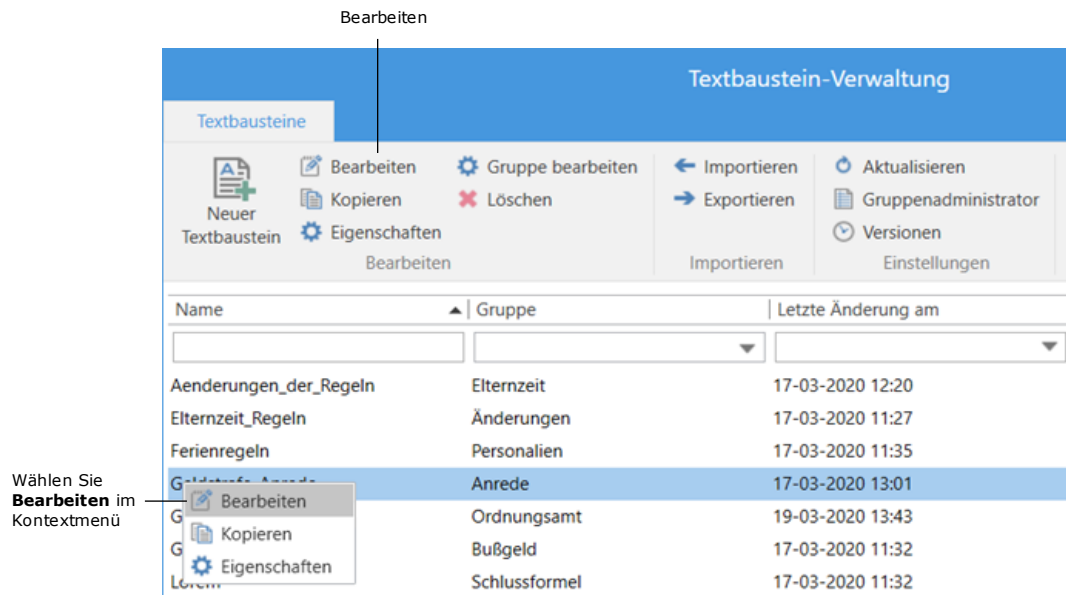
Bearbeiten

Textbaustein-Verwaltung

Textbausteine

Neuer Textbaustein

Bearbeiten
Kopieren
Eigenschaften

Gruppe bearbeiten
Löschen

Bearbeiten

Importieren
Exportieren

Importieren

Aktualisieren
Gruppenadministrator
Versionen

Einstellungen

| Name | Gruppe | Letzte Änderung am |
|---|---|---|
| Aenderungen_der_Regeln | Elternzeit | 17-03-2020 12:20 |
| Elternzeit_Regeln | Änderungen | 17-03-2020 11:27 |
| Ferienregeln | Personalien | 17-03-2020 11:35 |
| Geldstrafe_Anrede | Anrede | 17-03-2020 13:01 |
| G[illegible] | Ordnungsamt | 19-03-2020 13:43 |
| G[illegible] | Bußgeld | 17-03-2020 11:32 |
| Lorem | Schlussformel | 17-03-2020 11:32 |

Bearbeiten
Kopieren
Eigenschaften

Wählen Sie **Bearbeiten** im Kontextmenü